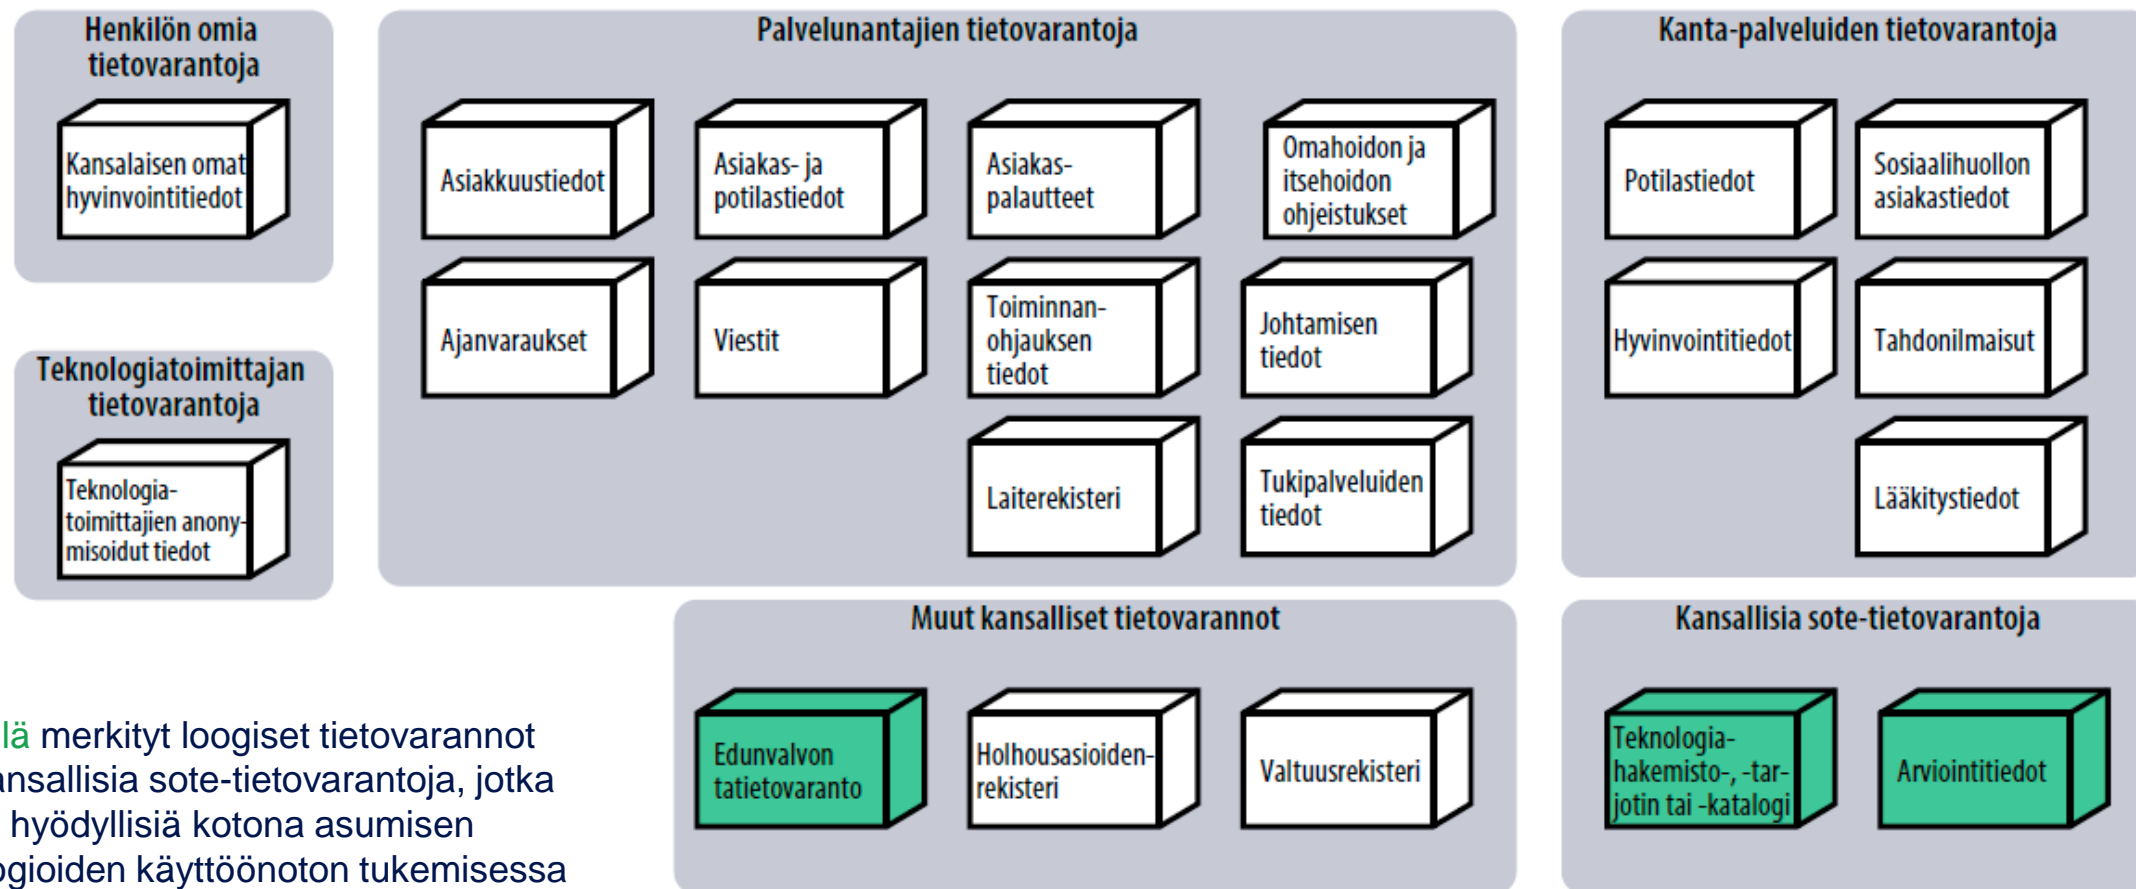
Henkilön omia tietovarantoja

Kansalaisen omat hyvinvointitiedot

Teknologiatoimittajan tietovarantoja

Teknologiatoimittajien anonymisoidut tiedot

Palvelunantajien tietovarantoja

Asiakkuustiedot

Asiakas- ja potilastiedot

Asiakaspalautteet

Omahoidon ja itsehoidon ohjeistukset

Ajanvaraukset

Viestit

Toiminnanohjauksen tiedot

Johtamisen tiedot

Laiterekisteri

Tukipalveluiden tiedot

Kanta-palveluiden tietovarantoja

Potilastiedot

Sosiaalihuollon asiakastiedot

Hyvinvointitiedot

Tahdonilmaisut

Lääkitystiedot

Muut kansalliset tietovarannot

Edunvalvontatietovaranto

Holhousasioidenrekisteri

Valtuusrekisteri

Kansallisia sote-tietovarantoja

Teknologiahakemisto-, -tarjotin tai -katalogi

Arviointitiedot

lä merkityt loogiset tietovarannot ansallisia sote-tietovarantoja, jotka hyödyllisiä kotona asumisen ogioiden käyttöönoton tukemisessa